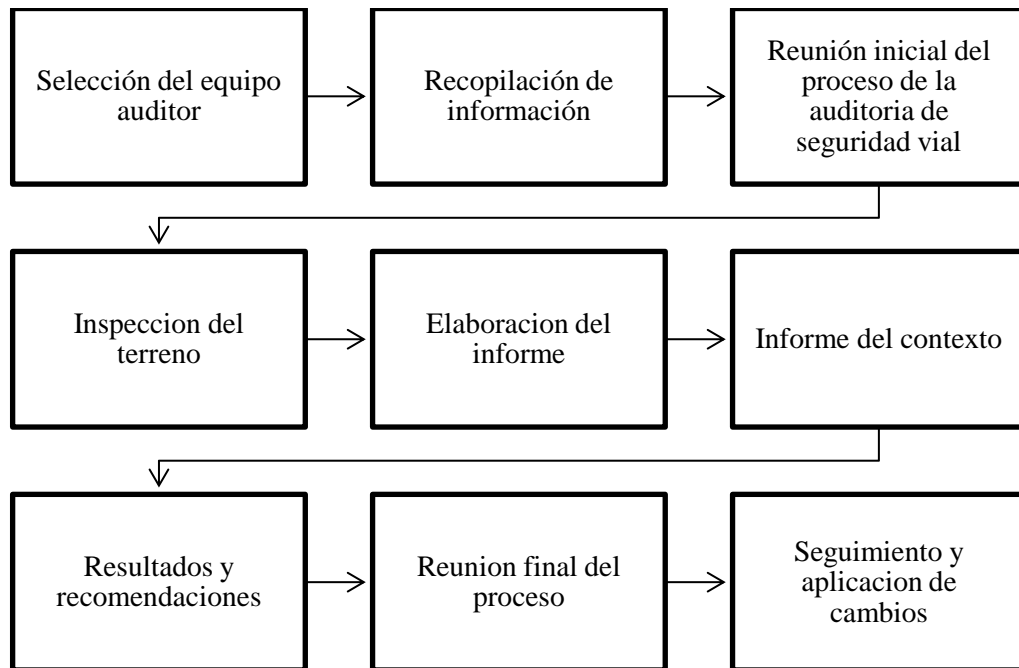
Selección del equipo auditor

Recopilación de información

Reunión inicial del proceso de la auditoria de seguridad vial

Inspeccion del terreno

Elaboracion del informe

Informe del contexto

Resultados y recomendaciones

Reunion final del proceso

Seguimiento y aplicacion de cambios